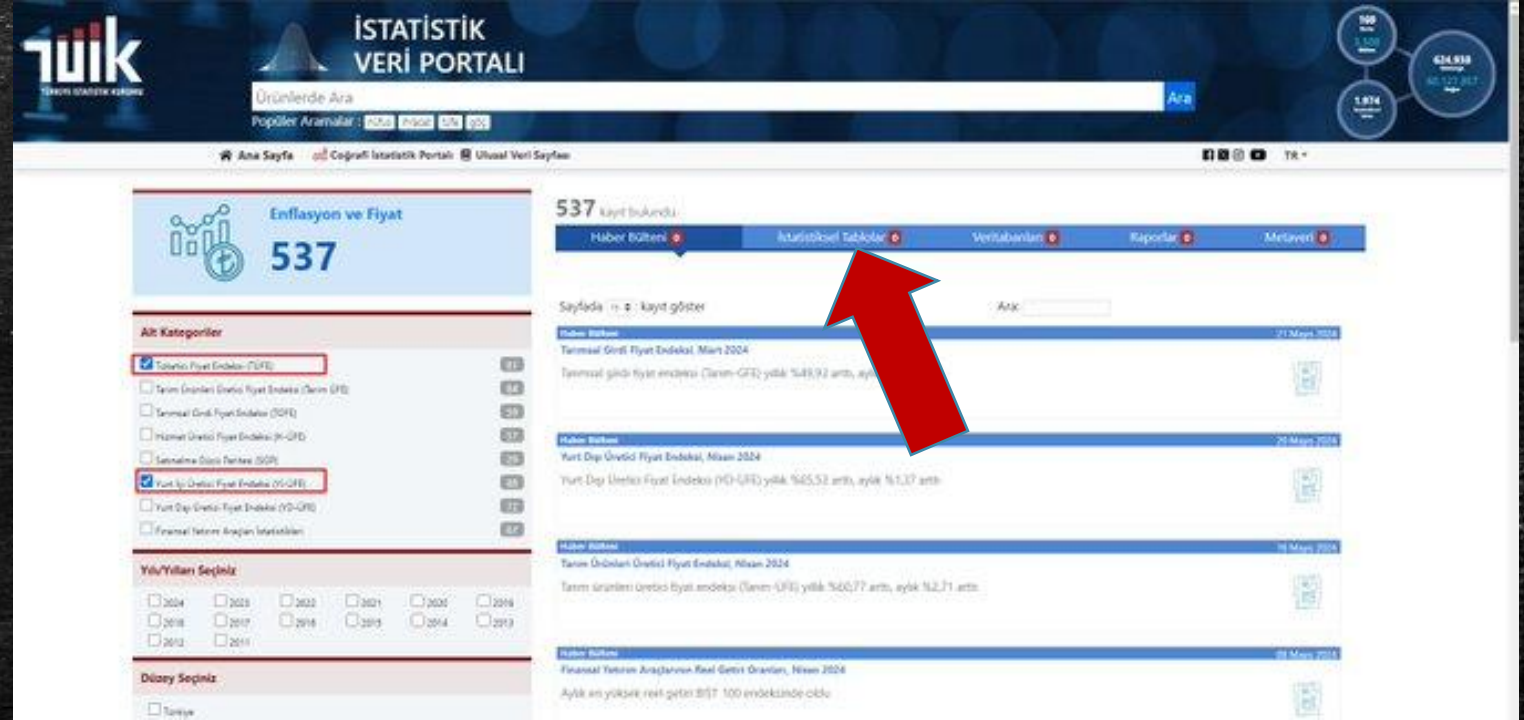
TÜİK
TÜRKİYE İSTATİSTİK KURUMU

İSTATİSTİK
VERİ PORTALI

Ürünlerde Ara
Ara
Popüler Aramalar : nüfus enflasyon işsizlik göç

Ana Sayfa
Coğrafi İstatistik Portalı
Ulusal Veri Sayfası
TR

Enflasyon ve Fiyat
537

Alt Kategoriler
Tüketici Fiyat Endeksi (TÜFE)
Tarım Ürünleri Üretici Fiyat Endeksi (Tarım ÜFE)
Tarımsal Girdi Fiyat Endeksi (TGFE)
Hizmet Üretici Fiyat Endeksi (H-ÜFE)
Satınalma Gücü Paritesi (SGP)
Yurt İçi Üretici Fiyat Endeksi (Yİ-ÜFE)
Yurt Dışı Üretici Fiyat Endeksi (YD-ÜFE)
Finansal Yatırım Araçları İstatistikleri

Yılı/Yılları Seçiniz
2024 2023 2022 2021 2020 2019
2018 2017 2016 2015 2014 2013
2012 2011

Düzey Seçiniz
Türkiye

537 kayıt bulundu.
Haber Bülteni 0 | İstatistiksel Tablolar 0 | Veritabanları 0 | Raporlar 0 | Metaveri 0

Sayfada 10 kayıt göster
Ara:

Haber Bülteni
21 Mayıs 2024
Tarımsal Girdi Fiyat Endeksi, Mart 2024
Tarımsal girdi fiyat endeksi (Tarım-GFE) yıllık %49,92 arttı, aylık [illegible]

Haber Bülteni
20 Mayıs 2024
Yurt Dışı Üretici Fiyat Endeksi, Nisan 2024
Yurt Dışı Üretici Fiyat Endeksi (YD-ÜFE) yıllık %65,53 arttı, aylık %1,37 arttı

Haber Bülteni
16 Mayıs 2024
Tarım Ürünleri Üretici Fiyat Endeksi, Nisan 2024
Tarım ürünleri üretici fiyat endeksi (Tarım-ÜFE) yıllık %60,77 arttı, aylık %2,71 arttı

Haber Bülteni
08 Mayıs 2024
Finansal Yatırım Araçlarının Reel Getiri Oranları, Nisan 2024
Aylık en yüksek reel getiri BIST 100 endeksinde oldu